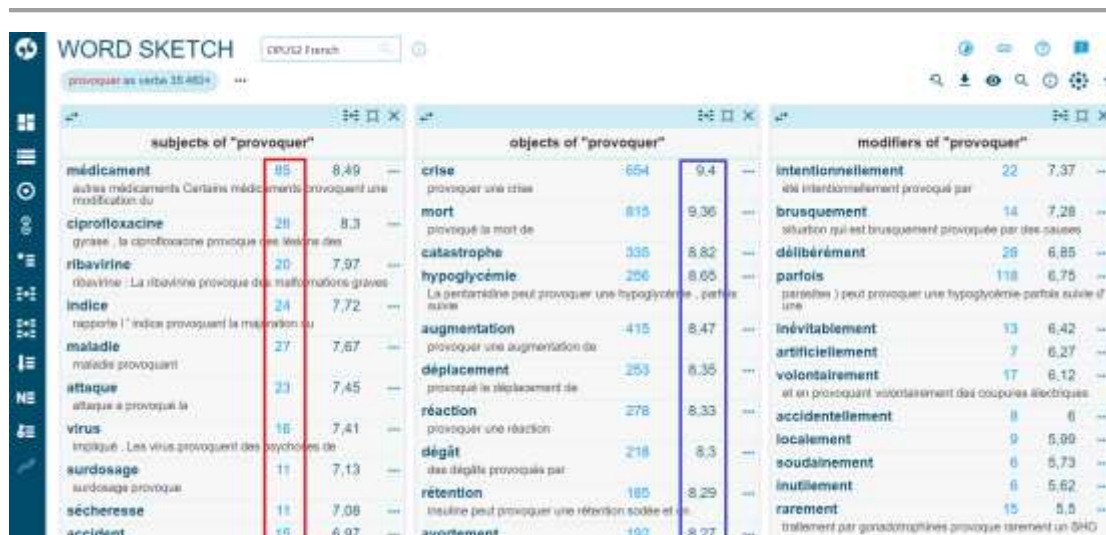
WORD SKETCH OPUS2 French

provoquer as verbe 35,460× ···

subjects of "provoquer"

| | | | |
|---|---|---|---|
| médicament | 85 | 8.49 | ··· |
| autres médicaments Certains médicaments provoquent une modification du | | | |
| ciprofloxacine | 26 | 8.3 | ··· |
| gyrase , la ciprofloxacine provoque des lésions des | | | |
| ribavirine | 20 | 7.97 | ··· |
| ribavirine : La ribavirine provoque des malformations graves | | | |
| indice | 24 | 7.72 | ··· |
| rapporte l ' indice provoquant la migration du | | | |
| maladie | 27 | 7.67 | ··· |
| maladie provoquant | | | |
| attaque | 23 | 7.45 | ··· |
| attaque a provoqué la | | | |
| virus | 16 | 7.41 | ··· |
| impliqué . Les virus provoquent des psychoses de | | | |
| surdosage | 11 | 7.13 | ··· |
| surdosage provoque | | | |
| sécheresse | 11 | 7.08 | ··· |
| accident | 15 | 6.97 | |

objects of "provoquer"

| | | | |
|---|---|---|---|
| crise | 654 | 9.4 | ··· |
| provoquer une crise | | | |
| mort | 815 | 9.36 | ··· |
| provoqué la mort de | | | |
| catastrophe | 335 | 8.82 | ··· |
| hypoglycémie | 256 | 8.65 | ··· |
| La pentamidine peut provoquer une hypoglycémie , parfois suivie | | | |
| augmentation | 415 | 8.47 | ··· |
| provoquer une augmentation de | | | |
| déplacement | 253 | 8.35 | ··· |
| provoqué le déplacement de | | | |
| réaction | 278 | 8.33 | ··· |
| provoquer une réaction | | | |
| dégât | 218 | 8.3 | ··· |
| des dégâts provoqués par | | | |
| rétention | 185 | 8.29 | ··· |
| insuline peut provoquer une rétention sodée et de | | | |
| avortement | 192 | 8.27 | |

modifiers of "provoquer"

| | | | |
|---|---|---|---|
| intentionnellement | 22 | 7.37 | ··· |
| été intentionnellement provoqué par | | | |
| brusquement | 14 | 7.28 | ··· |
| situation qui est brusquement provoquée par des causes | | | |
| délibérément | 28 | 6.85 | ··· |
| parfois | 118 | 6.75 | ··· |
| parasites ) peut provoquer une hypoglycémie parfois suivie d' une | | | |
| inévitablement | 13 | 6.42 | ··· |
| artificiellement | 7 | 6.27 | ··· |
| volontairement | 17 | 6.12 | ··· |
| et en provoquant volontairement des coupures électriques | | | |
| accidentellement | 8 | 6 | ··· |
| localement | 9 | 5.99 | ··· |
| soudainement | 6 | 5.73 | ··· |
| inutilement | 6 | 5.62 | ··· |
| rarement | 15 | 5.5 | ··· |
| traitement par gonadotrophines provoque rarement un SHO | | | |